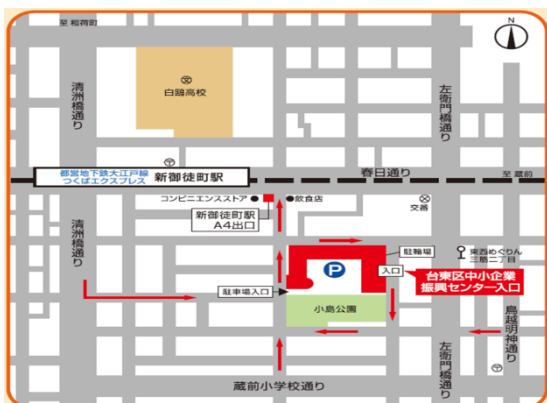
至 稲荷町

N

白鴎高校

清洲橋通り

左衛門橋通り

都営地下鉄大江戸線
つくばエクスプレス
新御徒町駅

春日通り

至 蔵前

コンビニエンスストア

飲食店

文

交番

新御徒町駅
A4出口

駐輪場

東西めぐりん
三筋二丁目

入口

台東区中小企業
振興センター入口

清洲橋通り

P

駐車場入口

小島公園

鳥越明神通り

左衛門橋通り

蔵前小学校通り